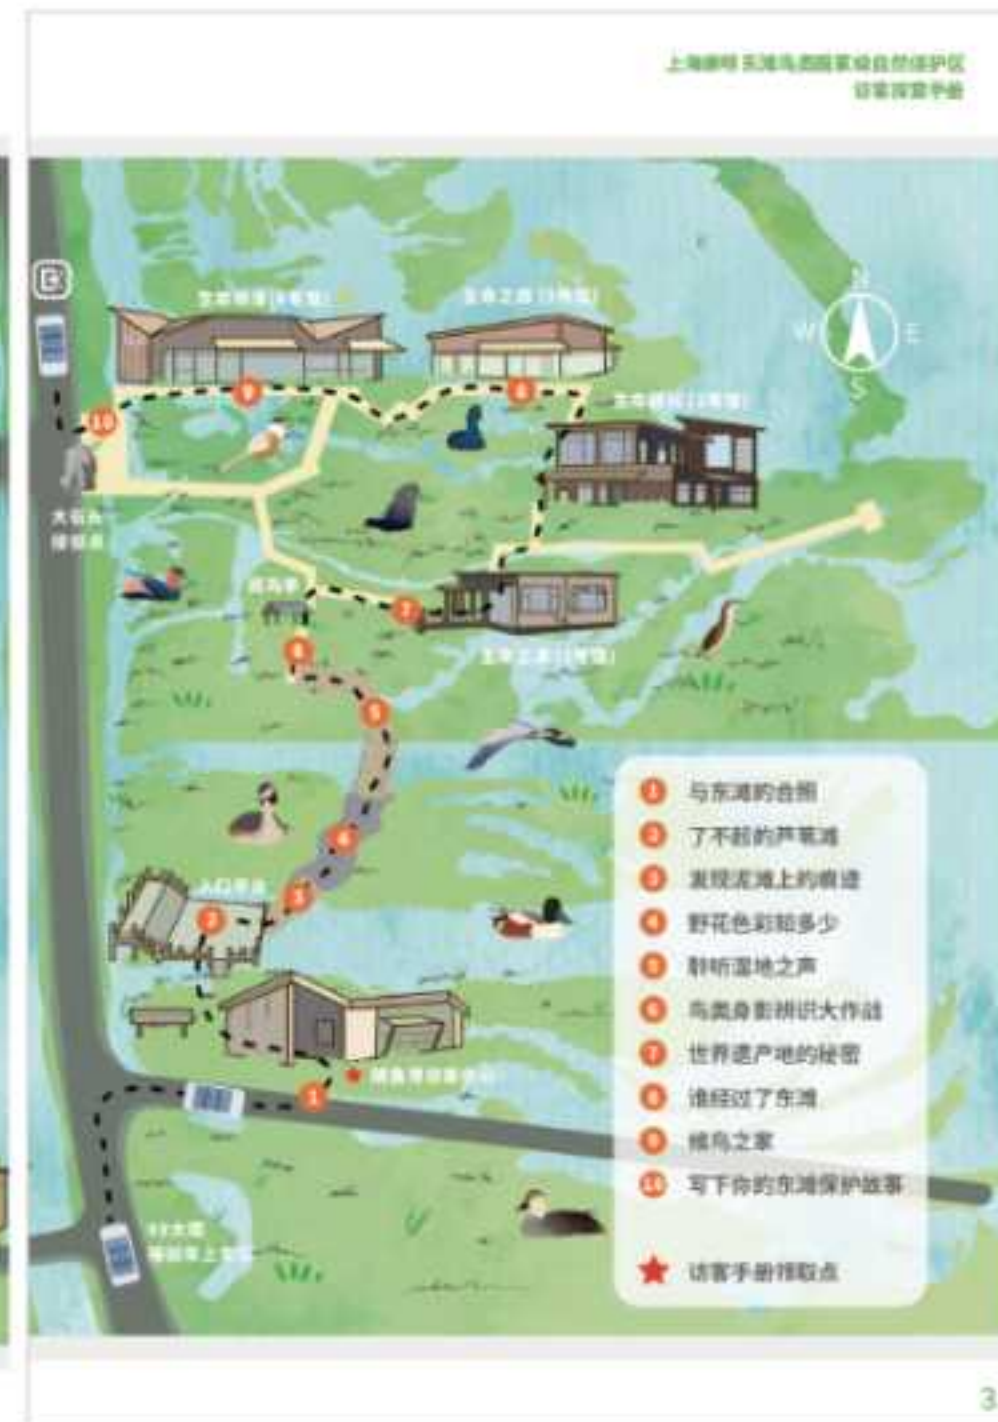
上海崇明东滩鸟类国家级自然保护区
访客探索手册

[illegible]

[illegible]

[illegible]

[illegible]

大杨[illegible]

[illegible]

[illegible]

入口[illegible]

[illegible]

N
W
E
S

1 与东滩的合照
2 了不起的芦苇滩
3 发现泥滩上的痕迹
4 野花色彩知多少
5 聆听湿地之声
6 鸟类身影辨识大作战
7 世界遗产地的秘密
8 谁经过了东滩
9 候鸟之家
10 写下你的东滩保护故事

★ 访客手册领取点

10
9
8
7
6
5
4
3
2
1

3